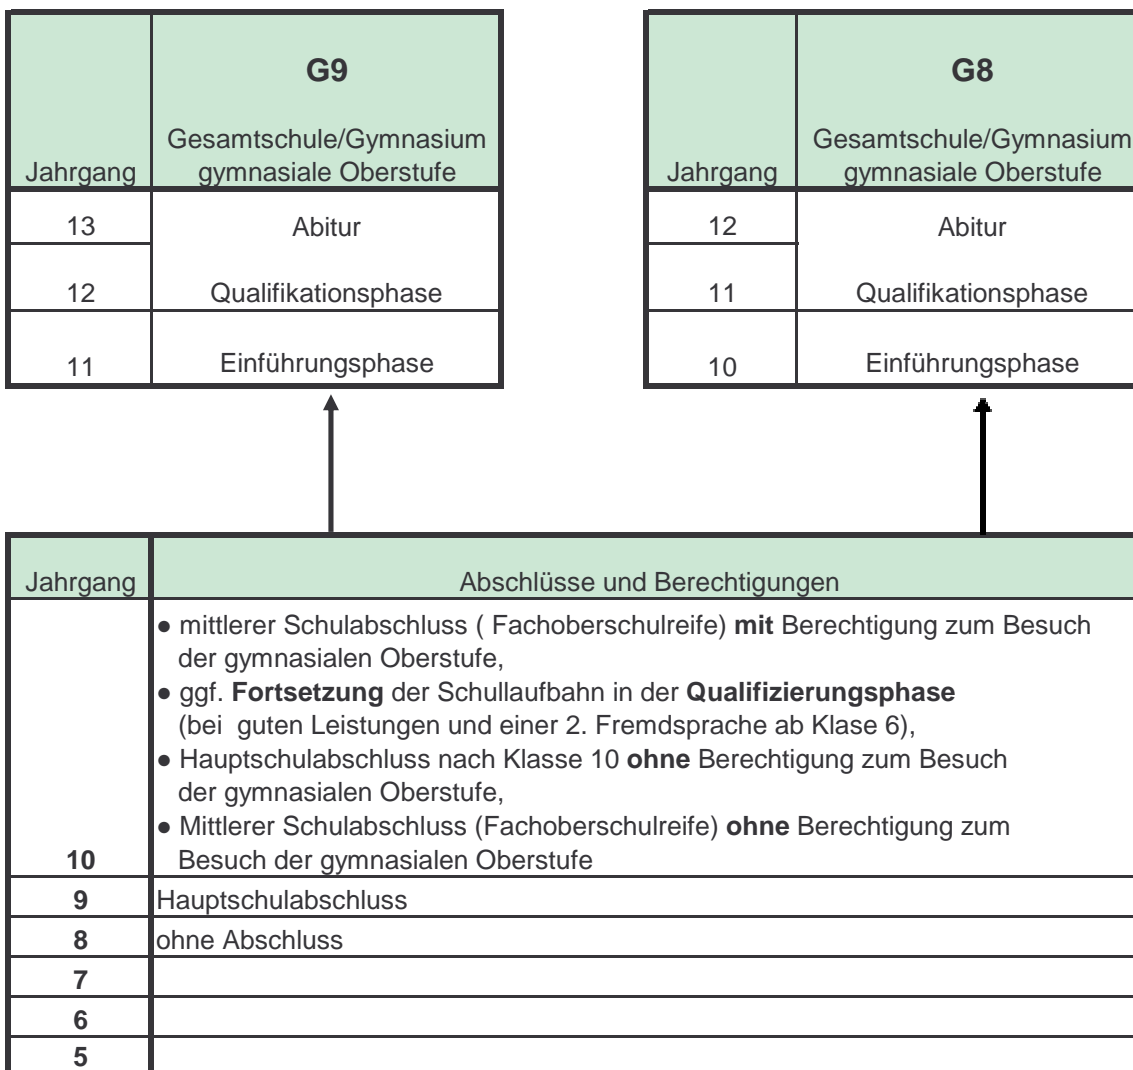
| Jahrgang | **G9** Gesamtschule/Gymnasium gymnasiale Oberstufe |
|---|---|
| 13 | Abitur |
| 12 | Qualifikationsphase |
| 11 | Einführungsphase |

| Jahrgang | **G8** Gesamtschule/Gymnasium gymnasiale Oberstufe |
|---|---|
| 12 | Abitur |
| 11 | Qualifikationsphase |
| 10 | Einführungsphase |

| Jahrgang | Abschlüsse und Berechtigungen |
|---|---|
| **10** | ● mittlerer Schulabschluss ( Fachoberschulreife) **mit** Berechtigung zum Besuch der gymnasialen Oberstufe, ● ggf. **Fortsetzung** der Schullaufbahn in der **Qualifizierungsphase** (bei guten Leistungen und einer 2. Fremdsprache ab Klase 6), ● Hauptschulabschluss nach Klasse 10 **ohne** Berechtigung zum Besuch der gymnasialen Oberstufe, ● Mittlerer Schulabschluss (Fachoberschulreife) **ohne** Berechtigung zum Besuch der gymnasialen Oberstufe |
| **9** | Hauptschulabschluss |
| **8** | ohne Abschluss |
| **7** | |
| **6** | |
| **5** | |